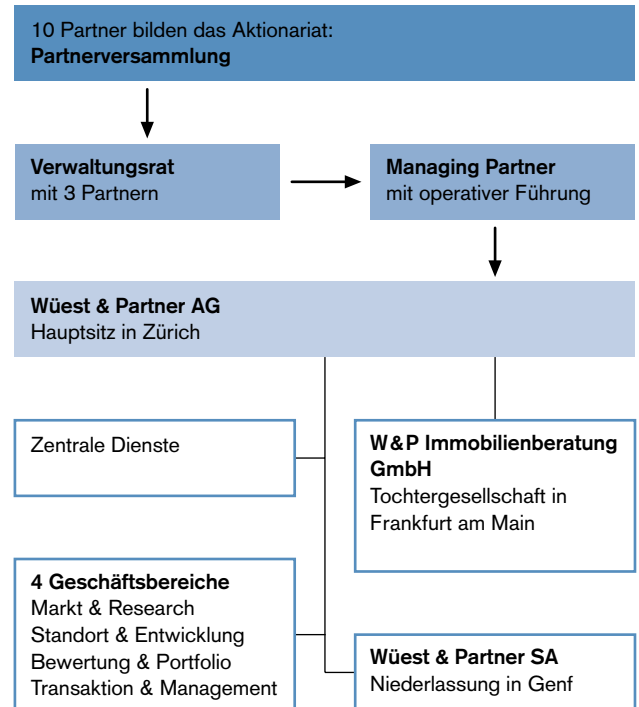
10 Partner bilden das Aktionariat:
**Partnerversammlung**

**Verwaltungsrat**
mit 3 Partnern

**Managing Partner**
mit operativer Führung

**Wüest & Partner AG**
Hauptsitz in Zürich

Zentrale Dienste

**W&P Immobilienberatung GmbH**
Tochtergesellschaft in Frankfurt am Main

**4 Geschäftsbereiche**
Markt & Research
Standort & Entwicklung
Bewertung & Portfolio
Transaktion & Management

**Wüest & Partner SA**
Niederlassung in Genf